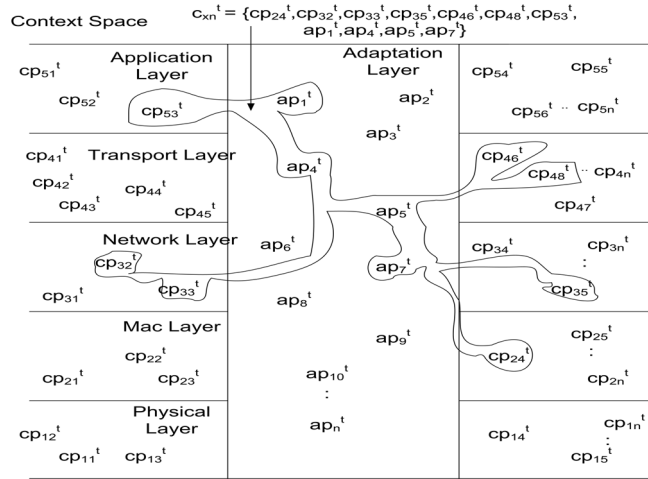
Context Space

$c_{xn}{}^t = \{cp_{24}{}^t, cp_{32}{}^t, cp_{33}{}^t, cp_{35}{}^t, cp_{46}{}^t, cp_{48}{}^t, cp_{53}{}^t, ap_1{}^t, ap_4{}^t, ap_5{}^t, ap_7{}^t\}$

Application Layer

$cp_{51}{}^t$ $cp_{52}{}^t$ $cp_{53}{}^t$

Transport Layer

$cp_{41}{}^t$ $cp_{42}{}^t$ $cp_{44}{}^t$ $cp_{43}{}^t$ $cp_{45}{}^t$

Network Layer

$cp_{32}{}^t$ $cp_{33}{}^t$ $cp_{31}{}^t$

Mac Layer

$cp_{22}{}^t$ $cp_{21}{}^t$ $cp_{23}{}^t$

Physical Layer

$cp_{12}{}^t$ $cp_{11}{}^t$ $cp_{13}{}^t$

Adaptation Layer

$ap_1{}^t$ $ap_2{}^t$ $ap_3{}^t$ $ap_4{}^t$ $ap_5{}^t$ $ap_6{}^t$ $ap_7{}^t$ $ap_8{}^t$ $ap_9{}^t$ $ap_{10}{}^t$ : $ap_n{}^t$

$cp_{54}{}^t$ $cp_{55}{}^t$ $cp_{56}{}^t$ .. $cp_{5n}{}^t$

$cp_{46}{}^t$ $cp_{48}{}^t$ .. $cp_{4n}{}^t$ $cp_{47}{}^t$

$cp_{34}{}^t$ $cp_{3n}{}^t$ : $cp_{35}{}^t$

$cp_{25}{}^t$ : $cp_{24}{}^t$ $cp_{2n}{}^t$

$cp_{14}{}^t$ $cp_{1n}{}^t$ : $cp_{15}{}^t$